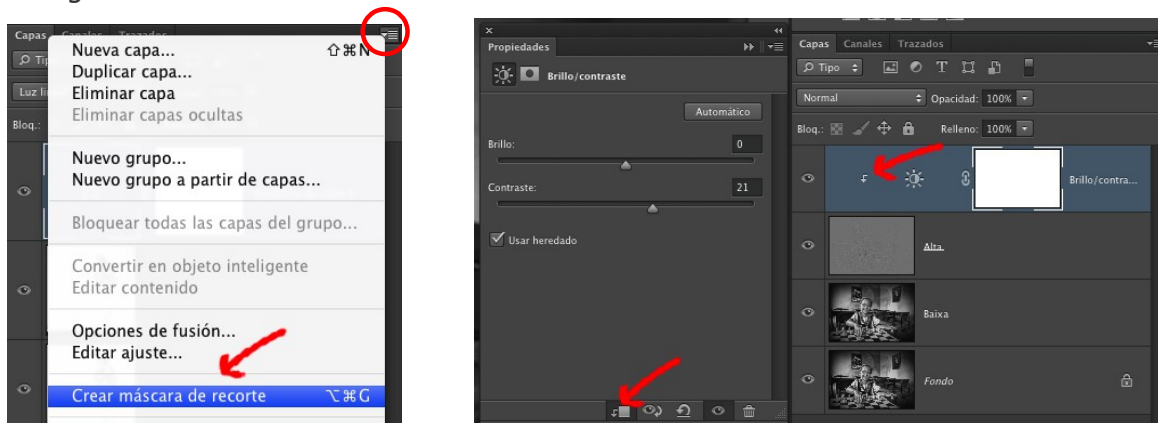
Capas Canales Trazados

Tip

Luz li

Bloq.:

Nueva capa... ⇧⌘N
Duplicar capa...
Eliminar capa
Eliminar capas ocultas

Nuevo grupo...
Nuevo grupo a partir de capas...

Bloquear todas las capas del grupo...

Convertir en objeto inteligente
Editar contenido

Opciones de fusión...
Editar ajuste...

Crear máscara de recorte ⌥⌘G

Propiedades

Brillo/contraste

Automático

Brillo: 0

Contraste: 21

Usar heredado

Capas Canales Trazados

Tipo

Normal Opacidad: 100%

Bloq.: Relleno: 100%

Brillo/contra...

Alta

Baixa

Fondo